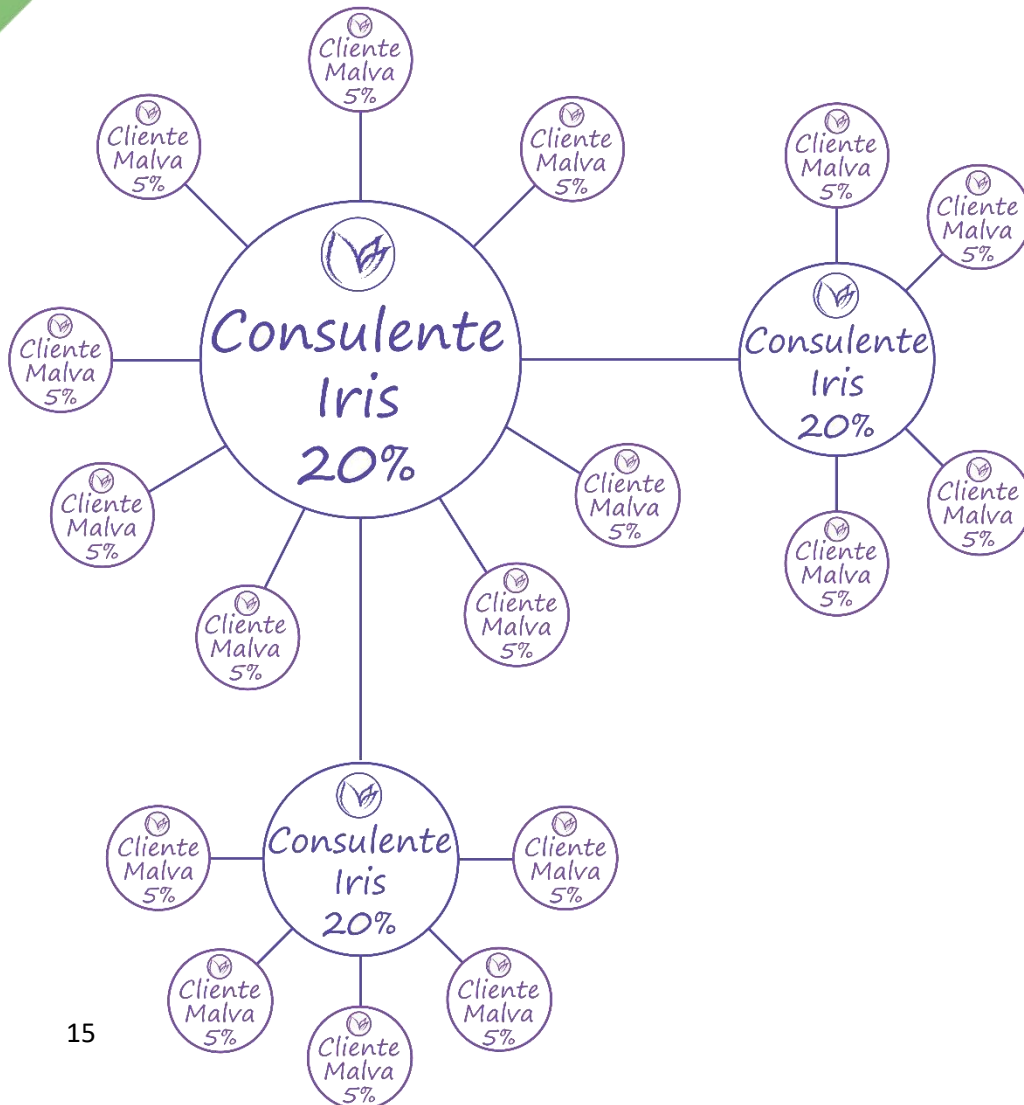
Cliente Malva 5%

Cliente Malva 5%

Cliente Malva 5%

Consulente Iris 20%

Cliente Malva 5%

Cliente Malva 5%

Cliente Malva 5%

Cliente Malva 5%

Cliente Malva 5%

Cliente Malva 5%

Cliente Malva 5%

Consulente Iris 20%

Cliente Malva 5%

Cliente Malva 5%

Consulente Iris 20%

Cliente Malva 5%

Cliente Malva 5%

Cliente Malva 5%

Cliente Malva 5%

Cliente Malva 5%

15